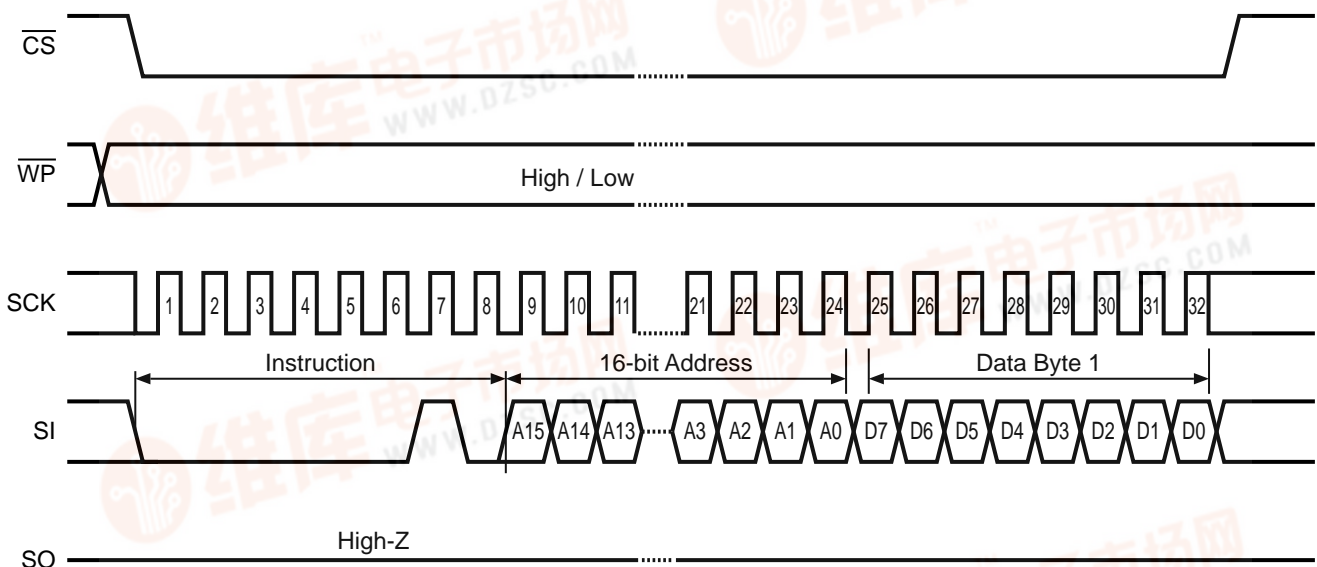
$\overline{CS}$

$\overline{WP}$

High / Low

SCK

1 2 3 4 5 6 7 8 9 10 11 21 22 23 24 25 26 27 28 29 30 31 32

Instruction

16-bit Address

Data Byte 1

SI

A15 A14 A13 A3 A2 A1 A0 D7 D6 D5 D4 D3 D2 D1 D0

SO

High-Z

维库电子市场网 WWW.DZSC.COM